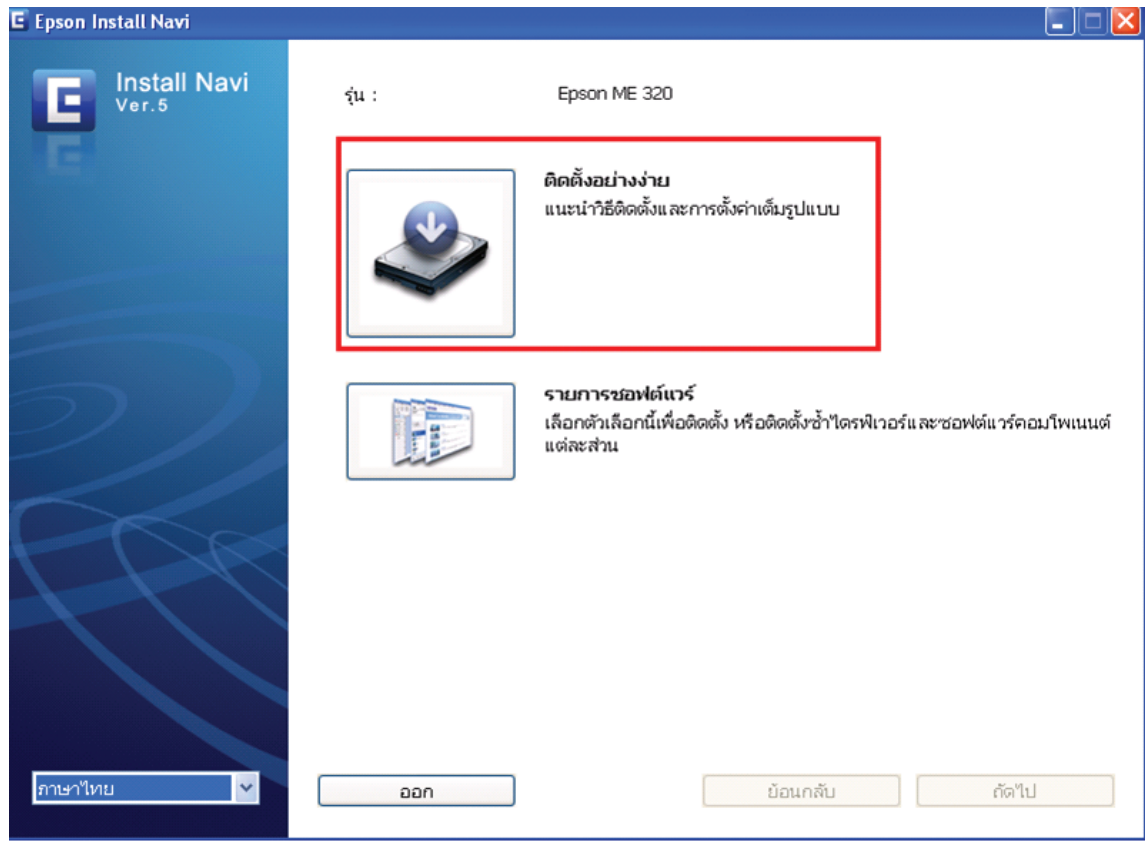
Epson Install Navi

Install Navi
Ver.5

รุ่น : Epson ME 320

ติดตั้งอย่างง่าย
แนะนำวิธีติดตั้งและการตั้งค่าเต็มรูปแบบ

รายการซอฟต์แวร์
เลือกตัวเลือกนี้เพื่อติดตั้ง หรือติดตั้งซ้ำไดรฟ์เวอร์และซอฟต์แวร์คอมโพเนนต์แต่ละส่วน

ภาษาไทย

ออก

ย้อนกลับ

ถัดไป